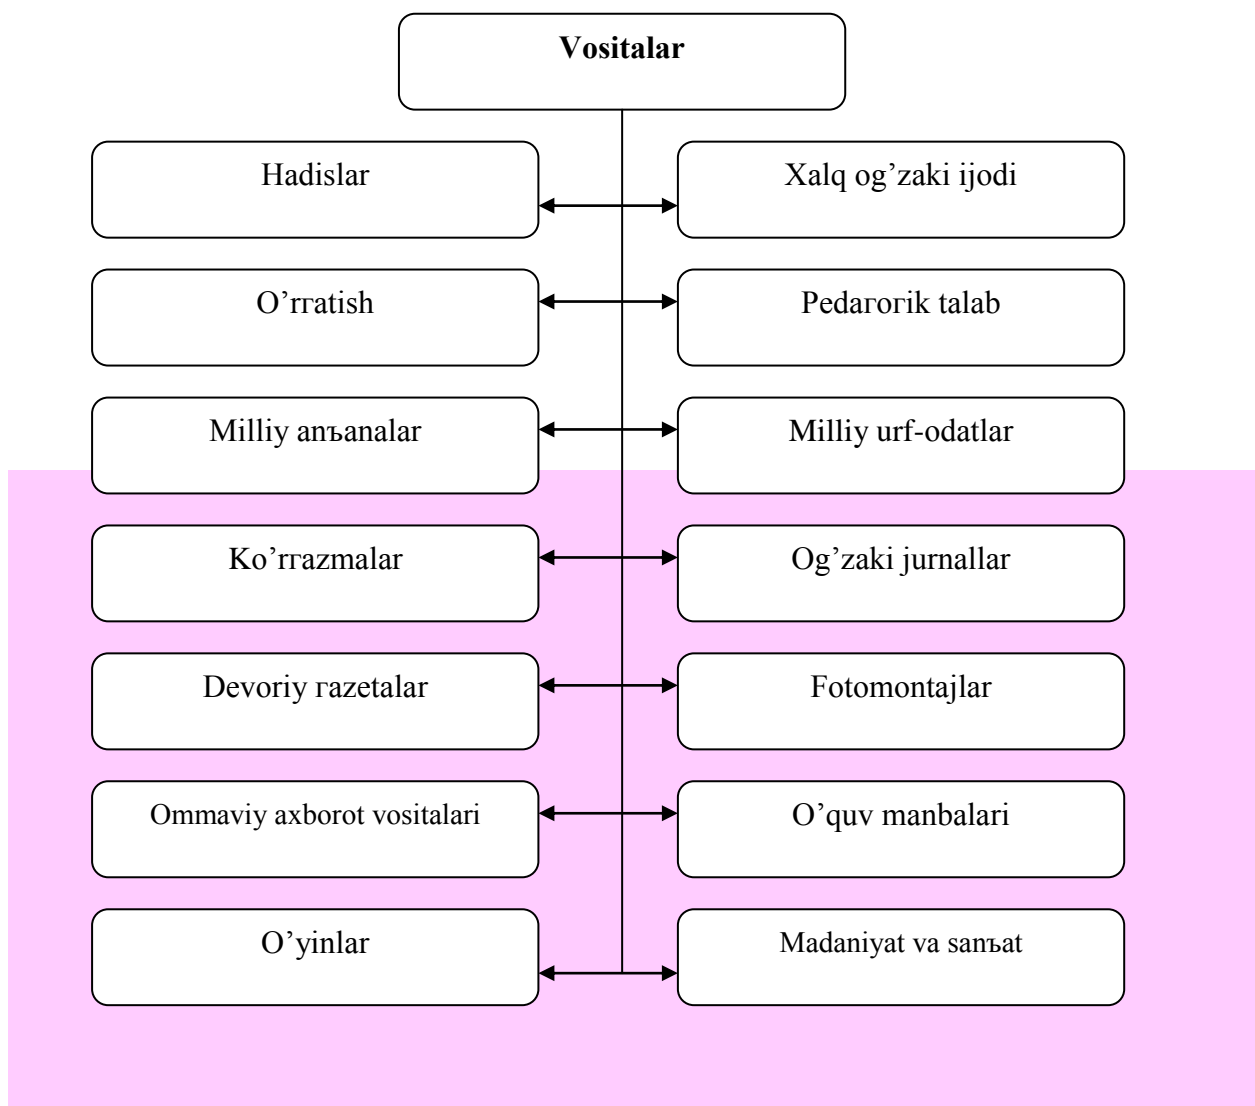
Vositalar

Hadislar

Xalq og’zaki ijodi

O’rratish

Pedarorik talab

Milliy anъanalar

Milliy urf-odatlar

Ko’rrazmalar

Og’zaki jurnallar

Devoriy razetalar

Fotomontajlar

Ommaviy axborot vositalari

O’quv manbalari

O’yinlar

Madaniyat va sanъat